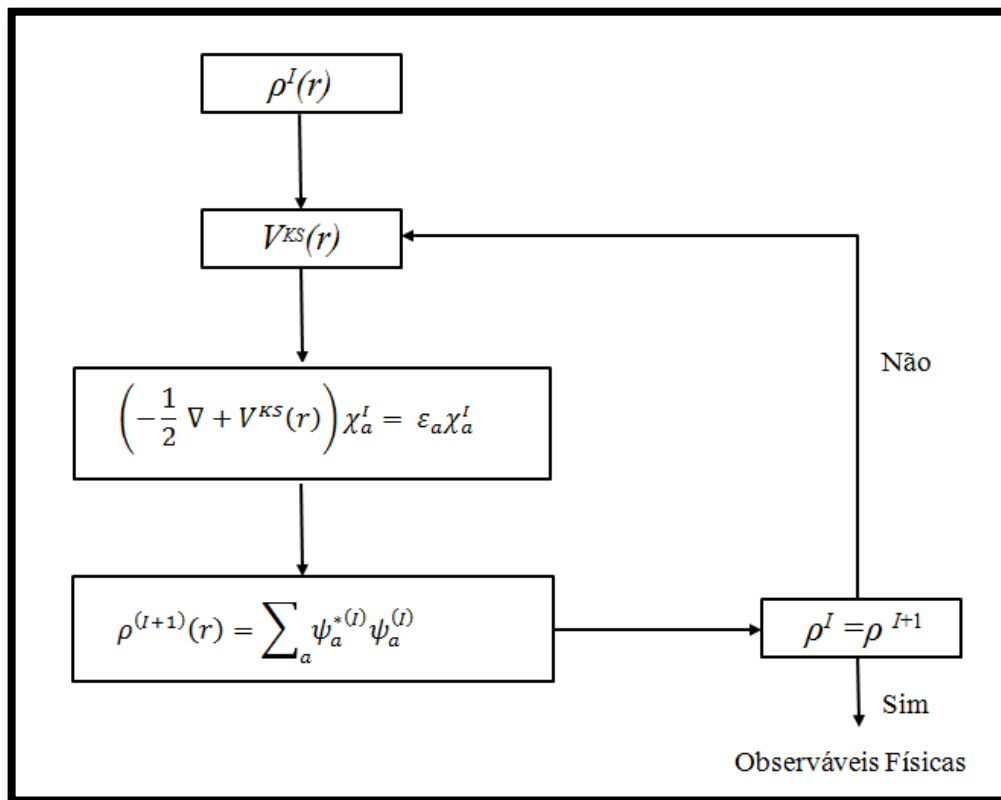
$\rho^I(r)$

$V^{KS}(r)$

$\left(-\frac{1}{2}\nabla + V^{KS}(r)\right)\chi_a^I = \varepsilon_a \chi_a^I$

$\rho^{(I+1)}(r) = \sum_a \psi_a^{*(I)} \psi_a^{(I)}$

$\rho^I = \rho^{I+1}$

Não

Sim

Observáveis Físicas